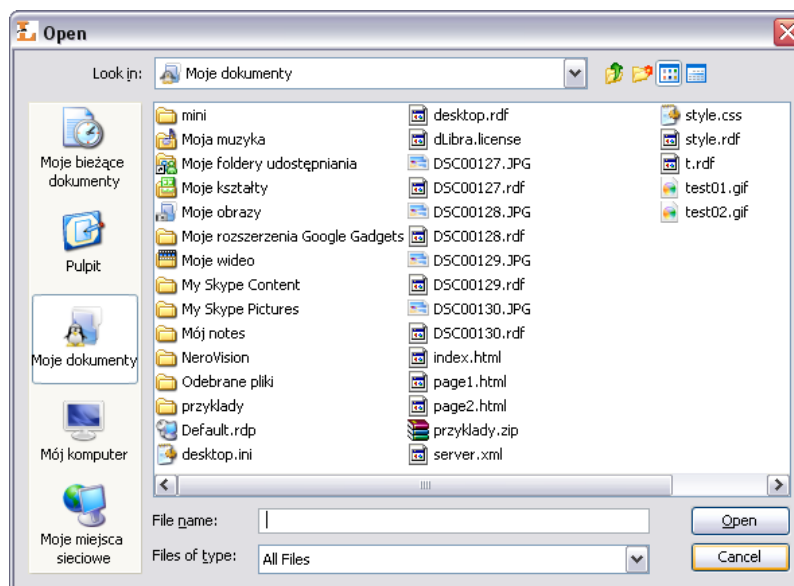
Open

Look in: Moje dokumenty

Moje bieżące dokumenty

Pulpit

Moje dokumenty

Mój komputer

Moje miejsca sieciowe

mini
Moja muzyka
Moje foldery udostępniania
Moje kształty
Moje obrazy
Moje rozszerzenia Google Gadgets
Moje wideo
My Skype Content
My Skype Pictures
Mój notes
NeroVision
Odebrane pliki
przyklady
Default.rdp
desktop.ini

desktop.rdf
dLibra.license
DSC00127.JPG
DSC00127.rdf
DSC00128.JPG
DSC00128.rdf
DSC00129.JPG
DSC00129.rdf
DSC00130.JPG
DSC00130.rdf
index.html
page1.html
page2.html
przyklady.zip
server.xml

style.css
style.rdf
t.rdf
test01.gif
test02.gif

File name:

Files of type: All Files

Open

Cancel